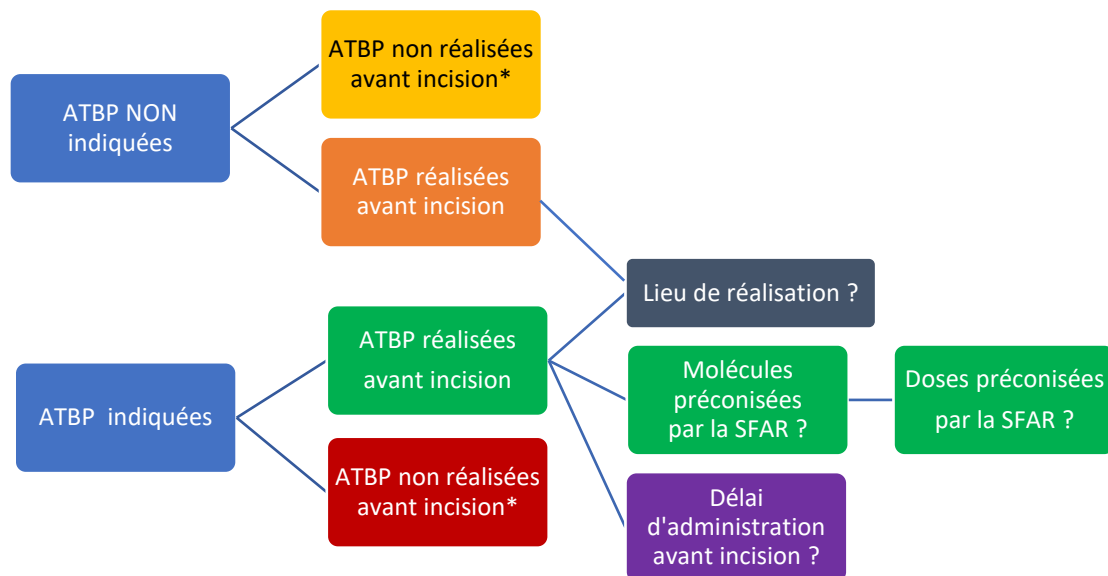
ATBP NON indiquées

ATBP non réalisées avant incision*

ATBP réalisées avant incision

Lieu de réalisation ?

ATBP indiquées

ATBP réalisées avant incision

Molécules préconisées par la SFAR ?

Doses préconisées par la SFAR ?

ATBP non réalisées avant incision*

Délai d'administration avant incision ?